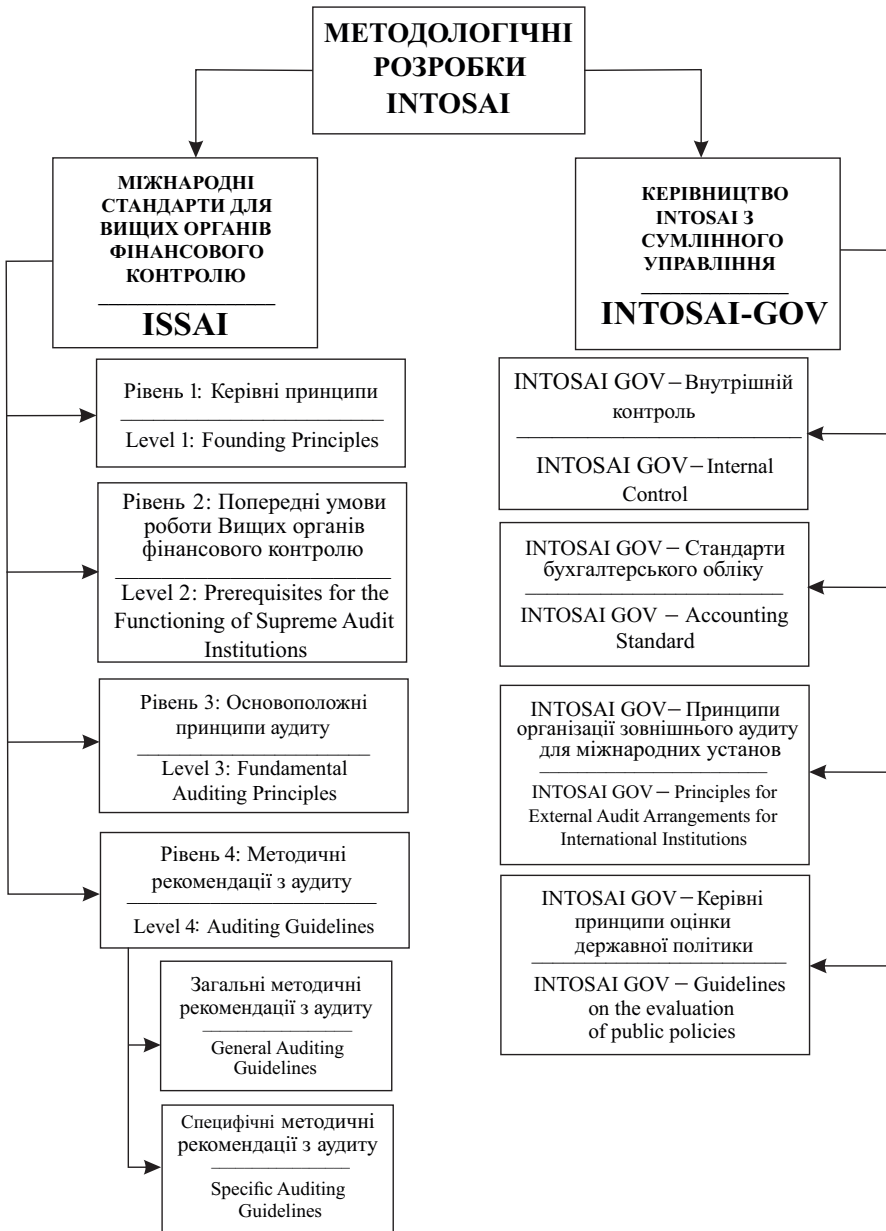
МЕТОДОЛОГІЧНІ РОЗРОБКИ INTOSAI

МІЖНАРОДНІ СТАНДАРТИ ДЛЯ ВИЩИХ ОРГАНІВ ФІНАНСОВОГО КОНТРОЛЮ

ISSAI

Рівень 1: Керівні принципи

Level 1: Founding Principles

Рівень 2: Попередні умови роботи Вищих органів фінансового контролю

Level 2: Prerequisites for the Functioning of Supreme Audit Institutions

Рівень 3: Основоположні принципи аудиту

Level 3: Fundamental Auditing Principles

Рівень 4: Методичні рекомендації з аудиту

Level 4: Auditing Guidelines

Загальні методичні рекомендації з аудиту

General Auditing Guidelines

Специфічні методичні рекомендації з аудиту

Specific Auditing Guidelines

КЕРІВНИЦТВО INTOSAI З СУМЛІННОГО УПРАВЛІННЯ

INTOSAI-GOV

INTOSAI GOV – Внутрішній контроль

INTOSAI GOV – Internal Control

INTOSAI GOV – Стандарти бухгалтерського обліку

INTOSAI GOV – Accounting Standard

INTOSAI GOV – Принципи організації зовнішнього аудиту для міжнародних установ

INTOSAI GOV – Principles for External Audit Arrangements for International Institutions

INTOSAI GOV – Керівні принципи оцінки державної політики

INTOSAI GOV – Guidelines on the evaluation of public policies